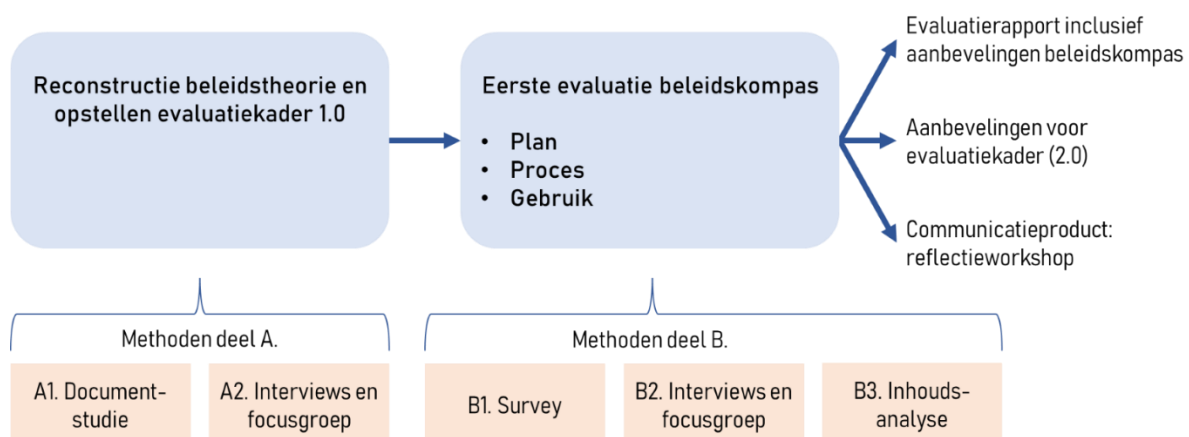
Reconstructie beleidstheorie en opstellen evaluatiekader 1.0

Eerste evaluatie beleidskompas

• Plan
• Proces
• Gebruik

Evaluatierapport inclusief aanbevelingen beleidskompas

Aanbevelingen voor evaluatiekader (2.0)

Communicatieproduct: reflectieworkshop

Methoden deel A.

A1. Document-studie

A2. Interviews en focusgroep

Methoden deel B.

B1. Survey

B2. Interviews en focusgroep

B3. Inhouds-analyse